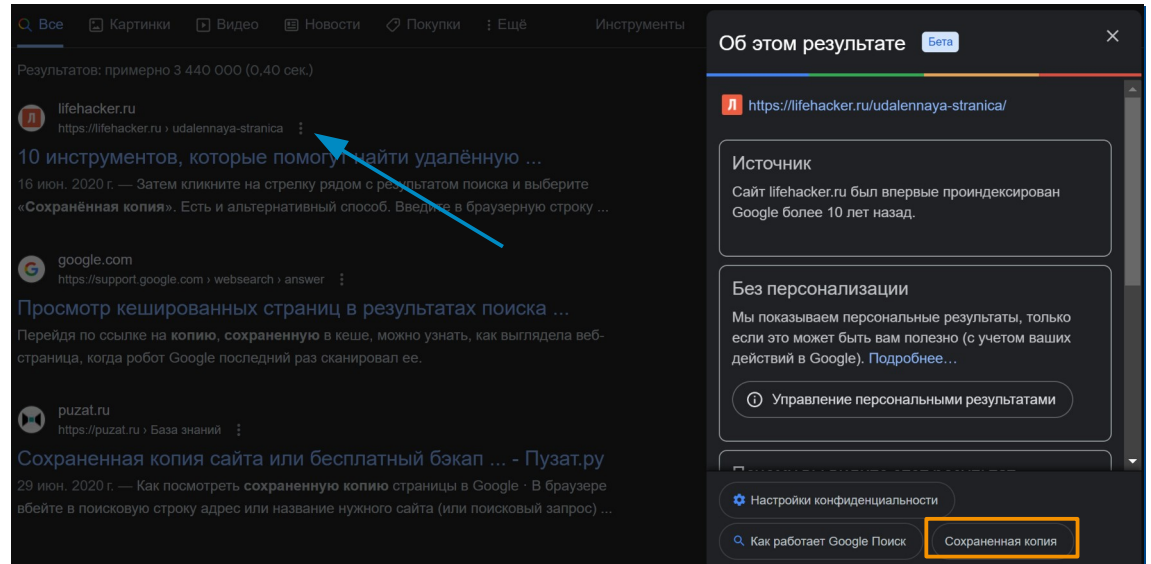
Все Картинки Видео Новости Покупки Ещё Инструменты

Результатов: примерно 3 440 000 (0,40 сек.)

lifehacker.ru
https://lifehacker.ru › udalennaya-stranica

10 инструментов, которые помогут найти удалённую ...

16 июн. 2020 г. — Затем кликните на стрелку рядом с результатом поиска и выберите «Сохранённая копия». Есть и альтернативный способ. Введите в браузерную строку ...

google.com
https://support.google.com › websearch › answer

Просмотр кешированных страниц в результатах поиска ...

Перейдя по ссылке на копию, сохраненную в кеше, можно узнать, как выглядела веб-страница, когда робот Google последний раз сканировал ее.

puzat.ru
https://puzat.ru › База знаний

Сохраненная копия сайта или бесплатный бэкап ... - Пузат.ру

29 июн. 2020 г. — Как посмотреть сохраненную копию страницы в Google · В браузере вбейте в поисковую строку адрес или название нужного сайта (или поисковый запрос) ...

Об этом результате Бета

Л https://lifehacker.ru/udalennaya-stranica/

Источник
Сайт lifehacker.ru был впервые проиндексирован Google более 10 лет назад.

Без персонализации
Мы показываем персональные результаты, только если это может быть вам полезно (с учетом ваших действий в Google). Подробнее…

Управление персональными результатами

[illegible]

Настройки конфиденциальности

Как работает Google Поиск

Сохраненная копия